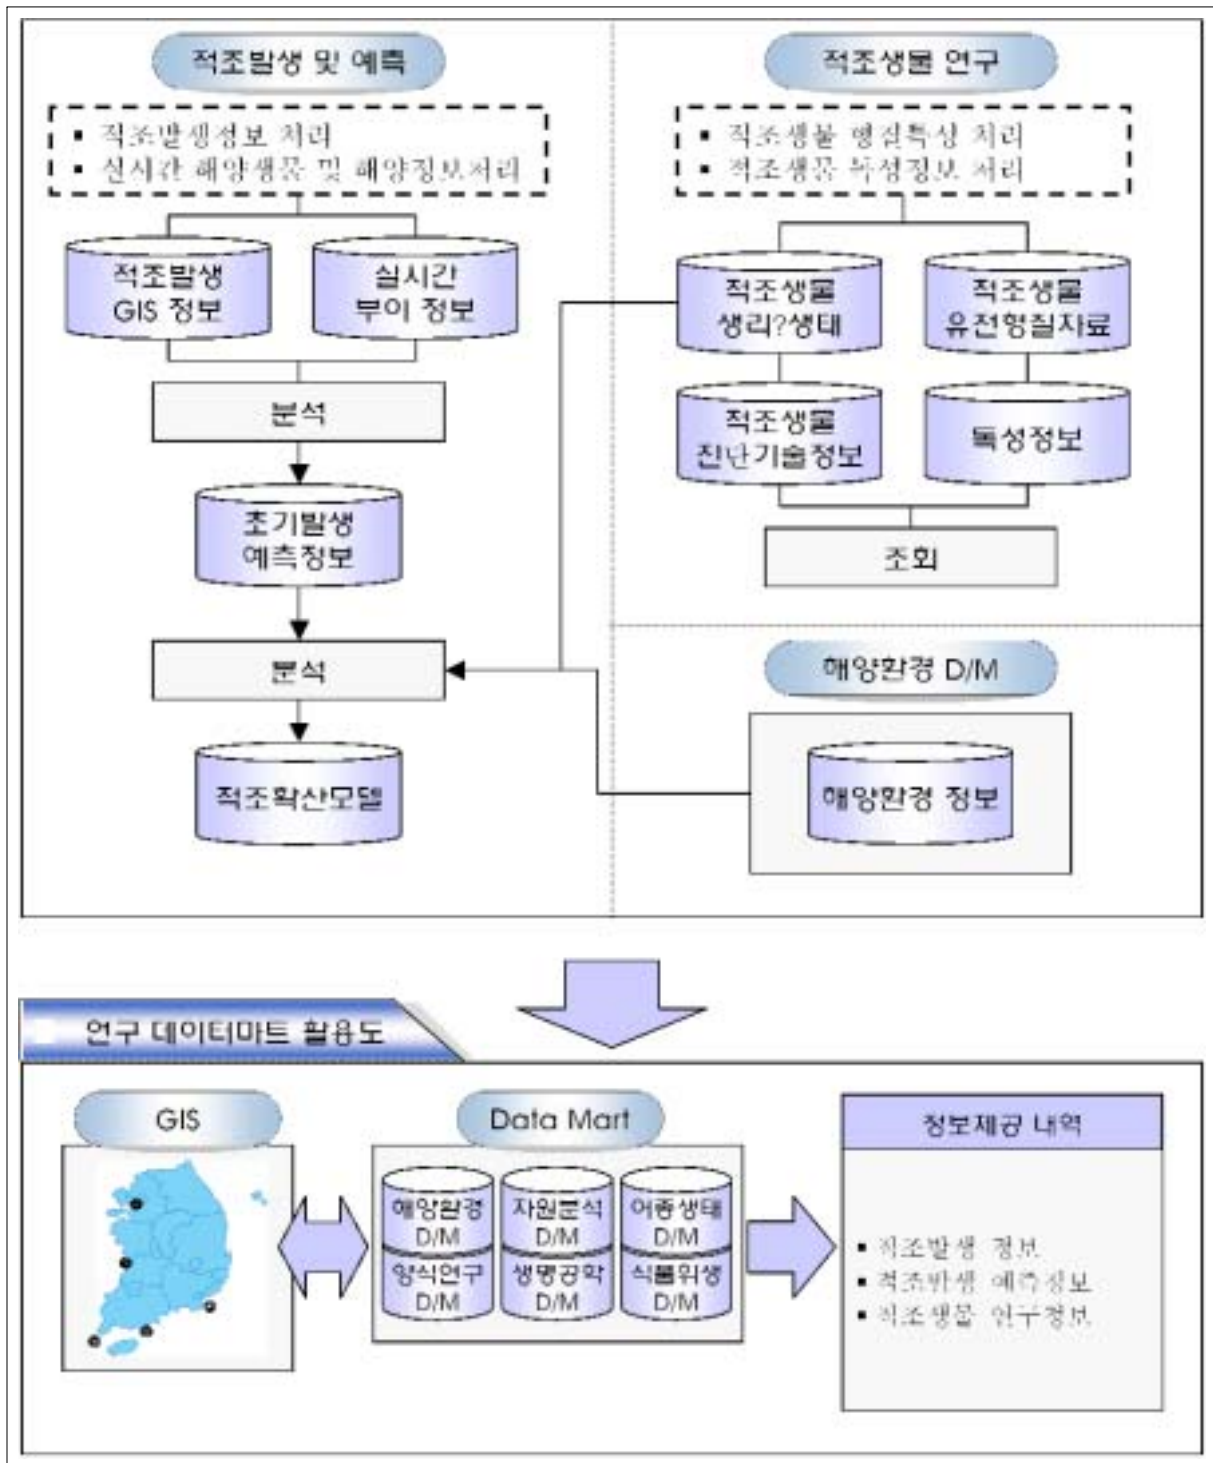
적조발생 및 예측

▪ 적조발생정보 처리
▪ 실시간 해양생물 및 해양정보처리

적조발생 GIS 정보

실시간 부이 정보

분석

초기발생 예측정보

분석

적조확산모델

적조생물 연구

▪ 적조생물 형질특성 처리
▪ 적조생물 독성정보 처리

적조생물 생리?생태

적조생물 유전형질자료

적조생물 진단기술정보

독성정보

조회

해양환경 D/M

해양환경 정보

연구 데이터마트 활용도

GIS

Data Mart

해양환경 D/M

자원분석 D/M

어종생태 D/M

양식연구 D/M

생명공학 D/M

식품위생 D/M

정보제공 내역

▪ 적조발생 정보
▪ 적조발생 예측정보
▪ 적조생물 연구정보